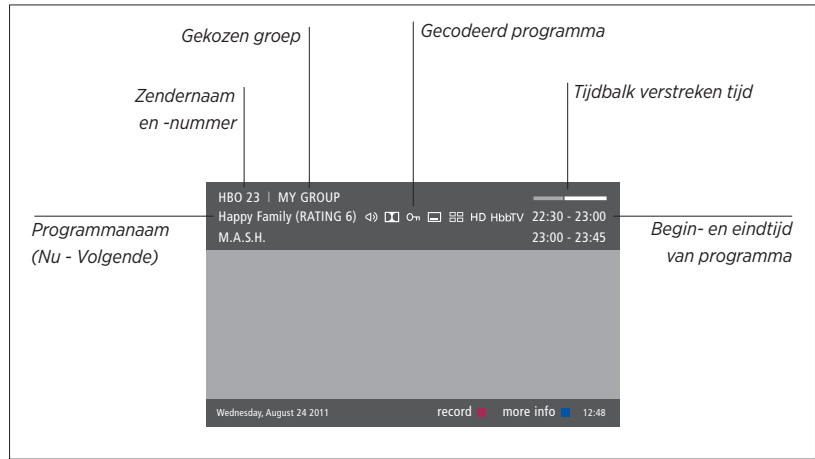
Gekozen groep

Gecodeerd programma

Zendernaam en -nummer

Tijdbalk verstreken tijd

HBO 23 | MY GROUP

Programmanaam (Nu - Volgende)

Happy Family (RATING 6) HD HbbTV 22:30 - 23:00

M.A.S.H. 23:00 - 23:45

Begin- en eindtijd van programma

Wednesday, August 24 2011

record more info 12:48